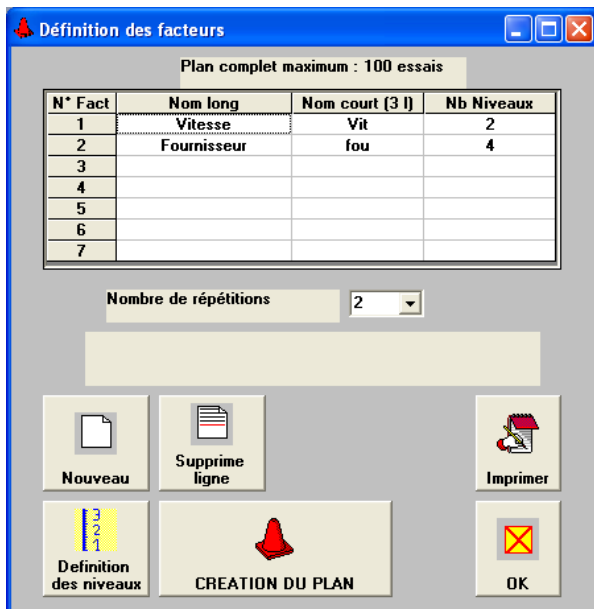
Définition des facteurs

Plan complet maximum : 100 essais

| N° Fact | Nom long | Nom court (3 l) | Nb Niveaux |
|---|---|---|---|
| 1 | Vitesse | Vit | 2 |
| 2 | Fournisseur | fou | 4 |
| 3 | | | |
| 4 | | | |
| 5 | | | |
| 6 | | | |
| 7 | | | |

Nombre de répétitions 2

Nouveau

Supprime ligne

Imprimer

Definition des niveaux

CREATION DU PLAN

OK